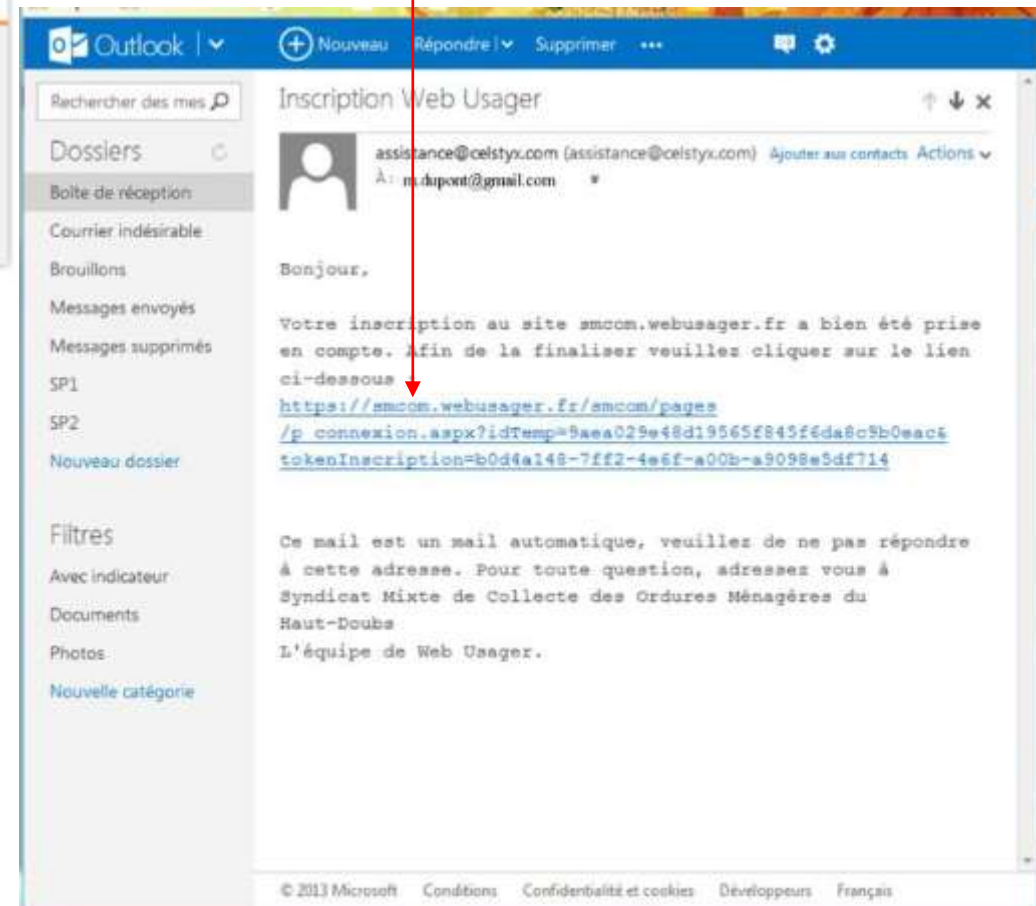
Outlook | Nouveau Répondre | Supprimer •••

Rechercher des mes

Dossiers

Boîte de réception

Courrier indésirable

Brouillons

Messages envoyés

Messages supprimés

SP1

SP2

Nouveau dossier

Filtres

Avec indicateur

Documents

Photos

Nouvelle catégorie

Inscription Web Usager

assistance@celstyx.com (assistance@celstyx.com) Ajouter aux contacts Actions

À: m.dupont@gmail.com

Bonjour,

Votre inscription au site smcom.webusager.fr a bien été prise en compte. Afin de la finaliser veuillez cliquer sur le lien ci-dessous :
https://smcom.webusager.fr/smcom/pages/p_connexion.aspx?idTemp=9aea029e48d19565f845f6da8c9b0eac&tokenInscription=b0d4a148-7ff2-4e6f-a00b-a9098e5df714

Ce mail est un mail automatique, veuillez de ne pas répondre à cette adresse. Pour toute question, adressez vous à Syndicat Mixte de Collecte des Ordures Ménagères du Haut-Doubs
L'équipe de Web Usager.

© 2013 Microsoft Conditions Confidentialité et cookies Développeurs Français